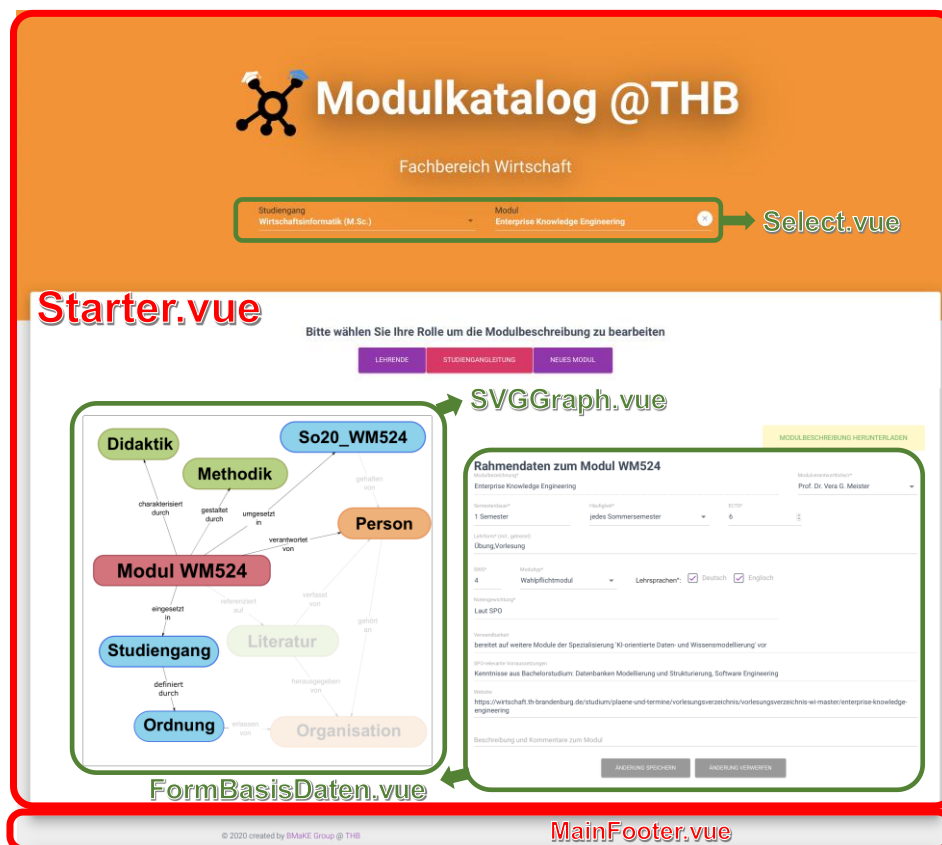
Modulkatalog @THB

Fachbereich Wirtschaft

Studiengang
Wirtschaftsinformatik (M.Sc.)

Modul
Enterprise Knowledge Engineering

Select.vue

Starter.vue

Bitte wählen Sie Ihre Rolle um die Modulbeschreibung zu bearbeiten

LEHRENDE | STUDIENGANGLEITUNG | NEUES MODUL

SVGGraph.vue

MODULBESCHREIBUNG HERUNTERLADEN

Didaktik
Methodik
So20_WM524
Person
Modul WM524
Studiengang
Ordnung
Literatur
Organisation

charakterisiert durch
gestaltet durch
umgesetzt in
gehalten von
verantwortet von
eingesetzt in
referenziert auf
verfasst von
gehört an
definiert durch
herausgegeben von
erlassen von

Rahmendaten zum Modul WM524

Modulbezeichnung*
Enterprise Knowledge Engineering

Modulverantwortlicher*
Prof. Dr. Vera G. Meister

Semesterdauer*
1 Semester

Häufigkeit*
jedes Sommersemester

ECTS*
6

Lehrform* (inkl. gewichtet)
Übung,Vorlesung

SWS*
4

Modultyp*
Wahlpflichtmodul

Lehrsprachen*: Deutsch Englisch

Notengewichtung*
Laut SPO

Verwendbarkeit
bereitet auf weitere Module der Spezialisierung 'KI-orientierte Daten- und Wissensmodellierung' vor

SPO-relevante Voraussetzungen
Kenntnisse aus Bachelorstudium: Datenbanken Modellierung und Strukturierung, Software Engineering

Website
https://wirtschaft.th-brandenburg.de/studium/plaene-und-termine/vorlesungsverzeichnis/vorlesungsverzeichnis-wi-master/enterprise-knowledge-engineering

Beschreibung und Kommentare zum Modul

ÄNDERUNG SPEICHERN | ÄNDERUNG VERWERFEN

FormBasisDaten.vue

© 2020 created by BMaKE Group @ THB

MainFooter.vue